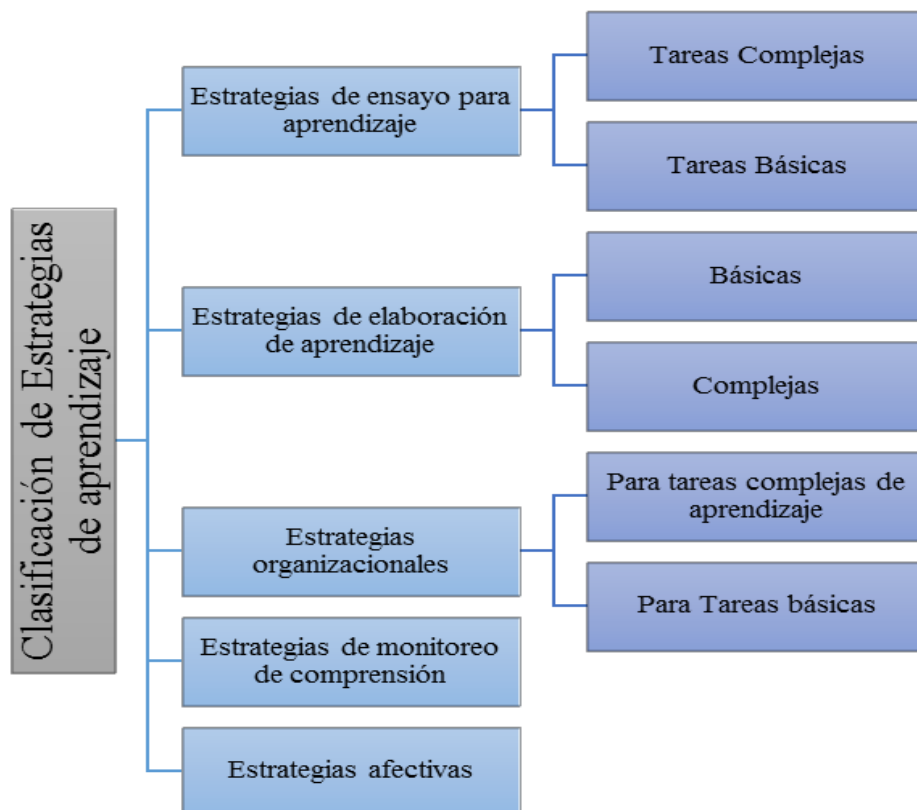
Clasificación de Estrategias de aprendizaje

Estrategias de ensayo para aprendizaje

Tareas Complejas

Tareas Básicas

Estrategias de elaboración de aprendizaje

Básicas

Complejas

Estrategias organizacionales

Para tareas complejas de aprendizaje

Para Tareas básicas

Estrategias de monitoreo de comprensión

Estrategias afectivas